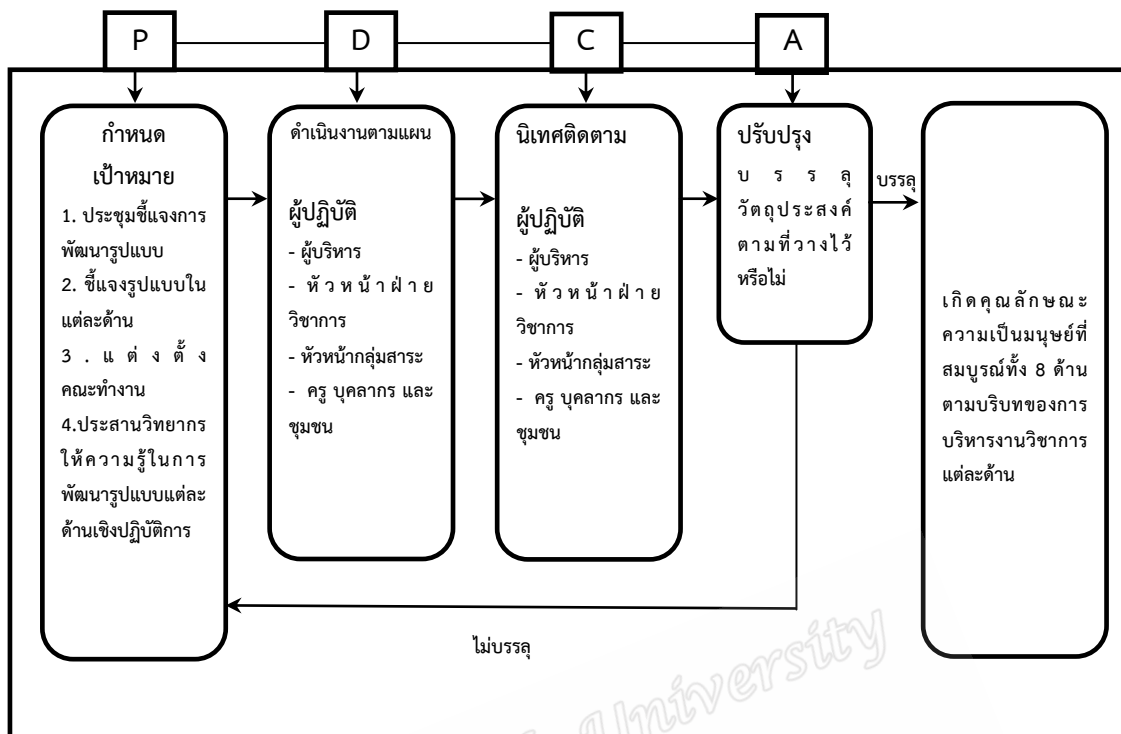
P

D

C

A

กำหนด เป้าหมาย

1. ประชุมชี้แจงการพัฒนารูปแบบ

2. ชี้แจงรูปแบบในแต่ละด้าน

3. แต่งตั้งคณะทำงาน

4.ประสานวิทยากรให้ความรู้ในการพัฒนารูปแบบแต่ละด้านเชิงปฏิบัติการ

ดำเนินงานตามแผน

ผู้ปฏิบัติ

- ผู้บริหาร

- หัวหน้าฝ่ายวิชาการ

- หัวหน้ากลุ่มสาระ

- ครู บุคลากร และชุมชน

นิเทศติดตาม

ผู้ปฏิบัติ

- ผู้บริหาร

- หัวหน้าฝ่ายวิชาการ

- หัวหน้ากลุ่มสาระ

- ครู บุคลากร และชุมชน

ปรับปรุง

บรรลุวัตถุประสงค์ตามที่วางไว้หรือไม่

บรรลุ

เกิดคุณลักษณะความเป็นมนุษย์ที่สมบูรณ์ทั้ง 8 ด้านตามบริบทของการบริหารงานวิชาการแต่ละด้าน

ไม่บรรลุ

University